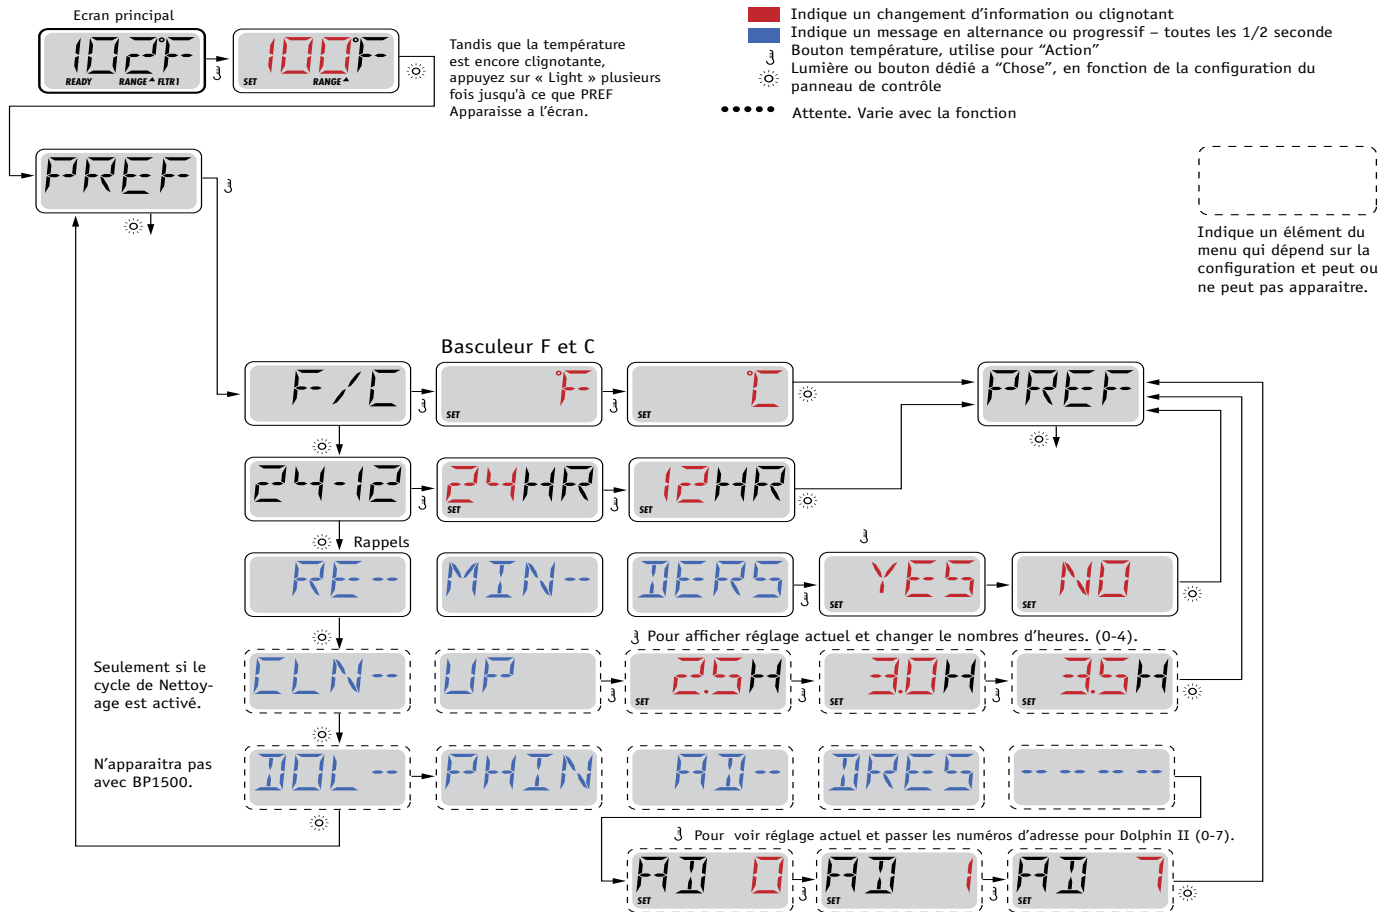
Ecran principal

102°F READY RANGE FLTR1

100°F SET RANGE

Tandis que la température est encore clignotante, appuyez sur « Light » plusieurs fois jusqu'à ce que PREF Apparaisse a l'écran.

Indique un changement d'information ou clignotant
Indique un message en alternance ou progressif – toutes les 1/2 seconde
Bouton température, utilise pour "Action"
Lumière ou bouton dédié a "Chose", en fonction de la configuration du panneau de contrôle
Attente. Varie avec la fonction

Indique un élément du menu qui dépend sur la configuration et peut ou ne peut pas apparaitre.

PREF

Basculeur F et C

F/C
F SET
C SET
PREF

24-12
24HR SET
12HR SET

Rappels
RE--
MIN--
DERS
YES SET
NO SET

Pour afficher réglage actuel et changer le nombres d'heures. (0-4).

Seulement si le cycle de Nettoyage est activé.
CLN--
UP
2.5H SET
3.0H SET
3.5H SET

N'apparaitra pas avec BP1500.
DOL --
PHIN
AD--
DRES
-- -- -- --

Pour voir réglage actuel et passer les numéros d'adresse pour Dolphin II (0-7).
AD 0 SET
AD 1 SET
AD 7 SET